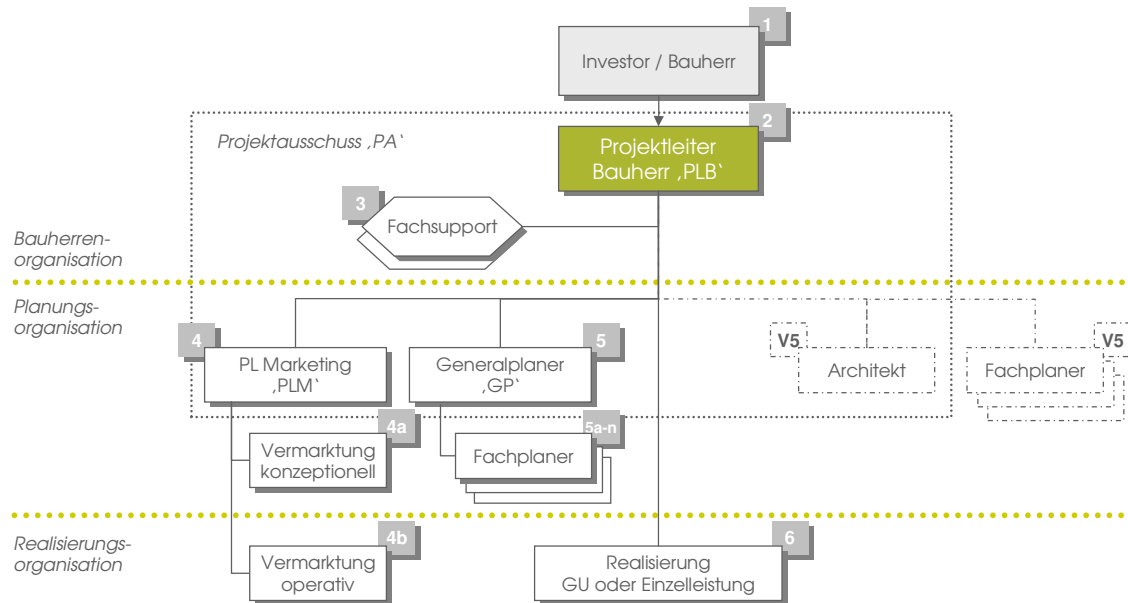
1
Investor / Bauherr

Projektausschuss ‚PA`

2
Projektleiter Bauherr ‚PLB`

3
Fachsupport

Bauherren-organisation

Planungs-organisation

4
PL Marketing ‚PLM`

5
Generalplaner ‚GP`

V5
Architekt

V5
Fachplaner

4a
Vermarktung konzeptionell

5a-n
Fachplaner

Realisierungs-organisation

4b
Vermarktung operativ

6
Realisierung GU oder Einzelleistung